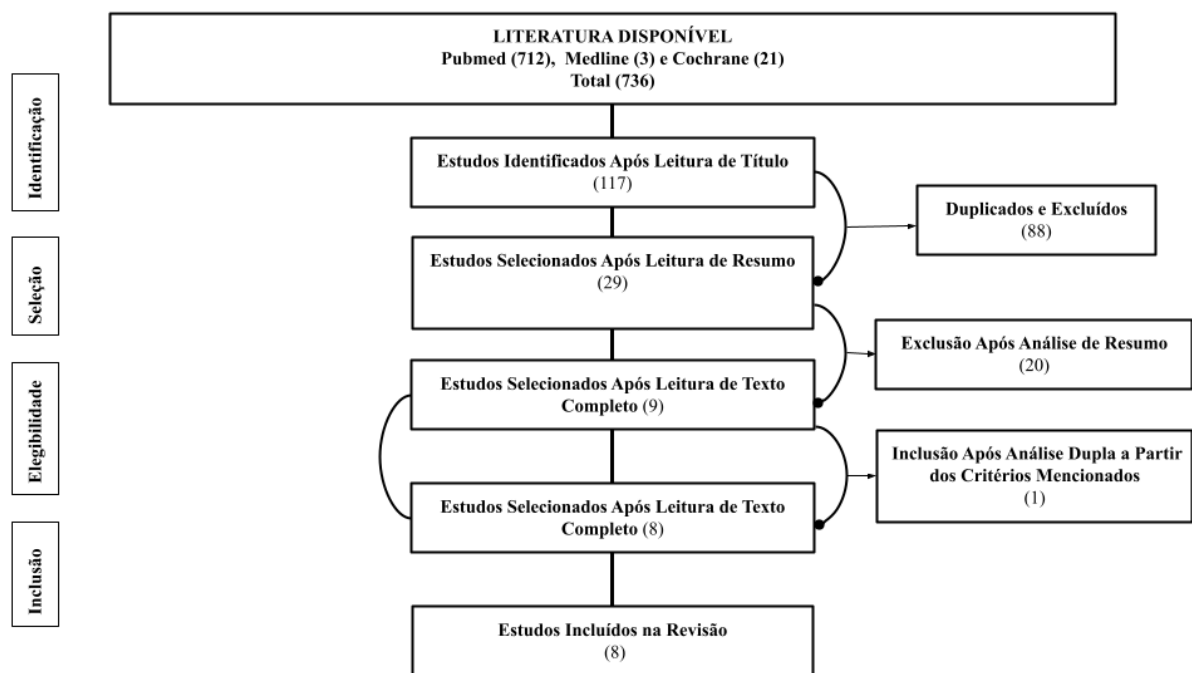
LITERATURA DISPONÍVEL
Pubmed (712), Medline (3) e Cochrane (21)
Total (736)

Identificação

Estudos Identificados Após Leitura de Título
(117)

Duplicados e Excluídos
(88)

Seleção

Estudos Selecionados Após Leitura de Resumo
(29)

Exclusão Após Análise de Resumo
(20)

Elegibilidade

Estudos Selecionados Após Leitura de Texto Completo (9)

Inclusão Após Análise Dupla a Partir dos Critérios Mencionados
(1)

Estudos Selecionados Após Leitura de Texto Completo (8)

Inclusão

Estudos Incluídos na Revisão
(8)